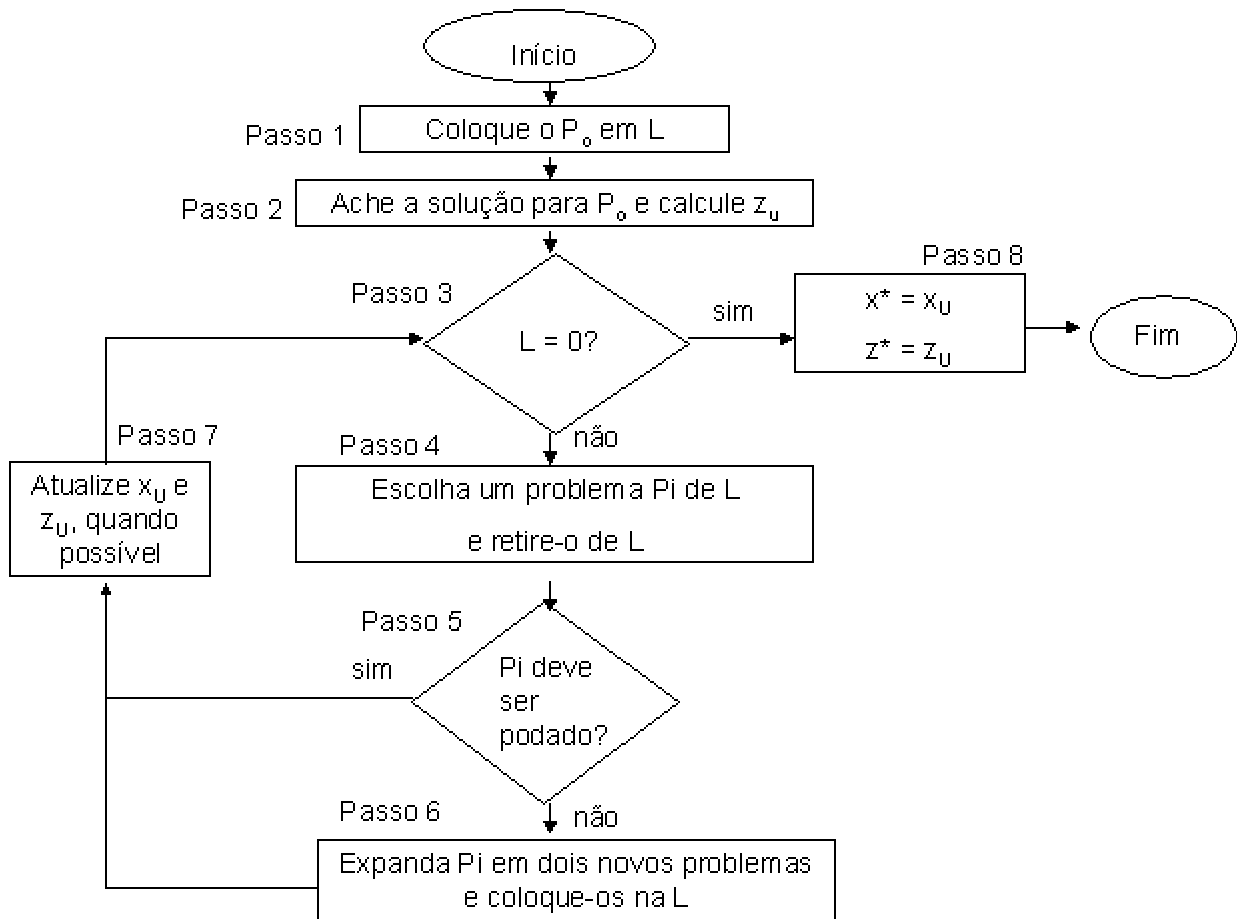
Início

Passo 1
Coloque o $P_o$ em L

Passo 2
Ache a solução para $P_o$ e calcule $z_u$

Passo 3
L = 0?

sim

Passo 8
$x^* = x_U$
$z^* = z_U$

Fim

não

Passo 4
Escolha um problema Pi de L
e retire-o de L

Passo 7
Atualize $x_U$ e $z_U$, quando possível

Passo 5
Pi deve ser podado?

sim

não

Passo 6
Expanda Pi em dois novos problemas e coloque-os na L